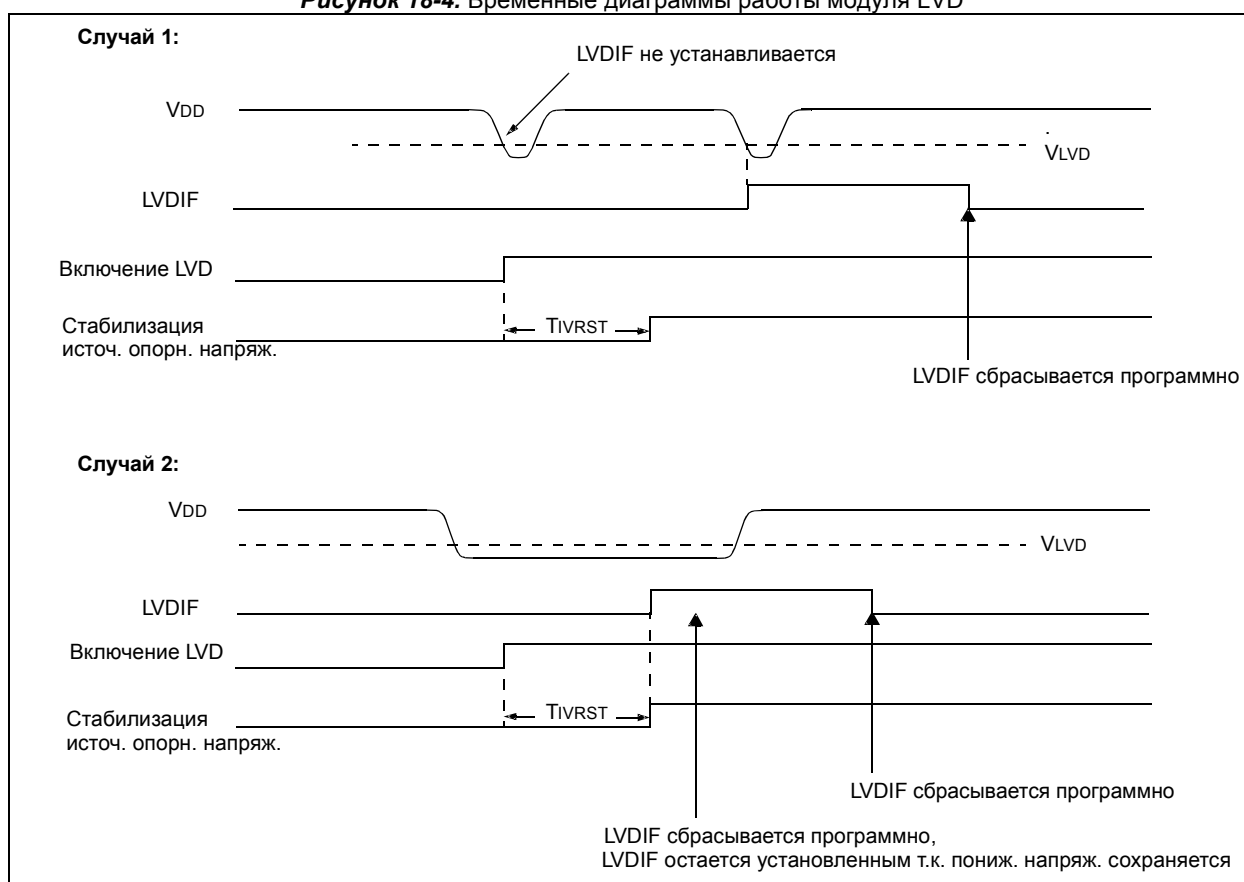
Рисунок 18-4. Временные диаграммы работы модуля LVD

Случай 1:

LVDIF не устанавливается

VDD

VLVD

LVDIF

Включение LVD

Стабилизация источ. опорн. напряж.

TIVRST

LVDIF сбрасывается программно

Случай 2:

VDD

VLVD

LVDIF

Включение LVD

Стабилизация источ. опорн. напряж.

TIVRST

LVDIF сбрасывается программно

LVDIF сбрасывается программно, LVDIF остается установленным т.к. пониж. напряж. сохраняется